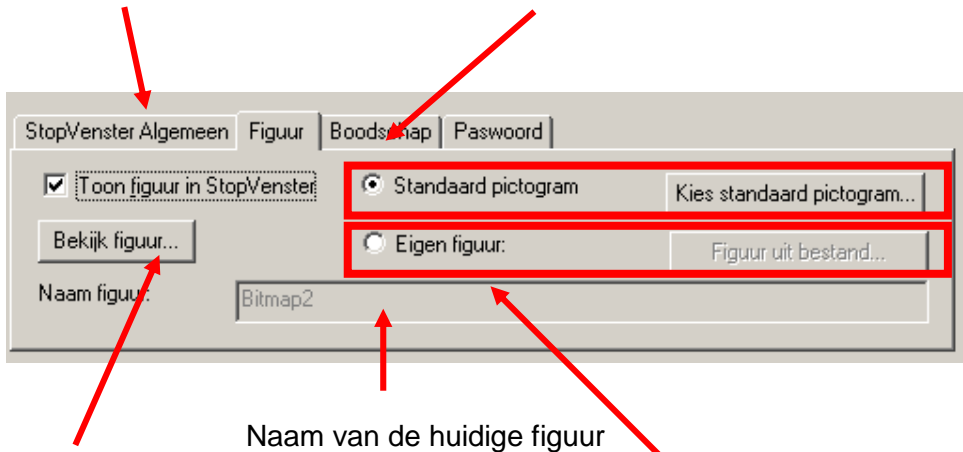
StopVenster Algemeen | Figuur | Boodschap | Paswoord

Toon figuur in StopVenster

Standaard pictogram

Kies standaard pictogram...

Bekijk figuur...

Eigen figuur:

Figuur uit bestand...

Naam figuur:

Bitmap2

Naam van de huidige figuur